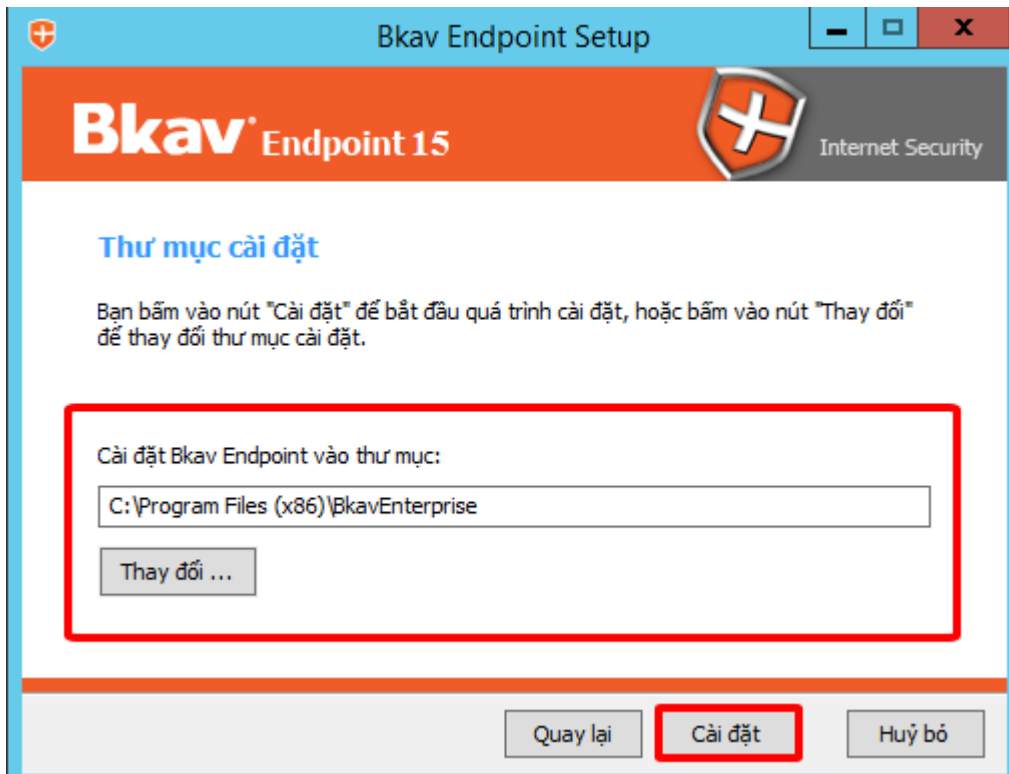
Bkav Endpoint Setup

Bkav® Endpoint 15

Internet Security

Thư mục cài đặt

Bạn bấm vào nút "Cài đặt" để bắt đầu quá trình cài đặt, hoặc bấm vào nút "Thay đổi" để thay đổi thư mục cài đặt.

Cài đặt Bkav Endpoint vào thư mục:

C:\Program Files (x86)\BkavEnterprise

Thay đổi ...

Quay lại

Cài đặt

Huỷ bỏ